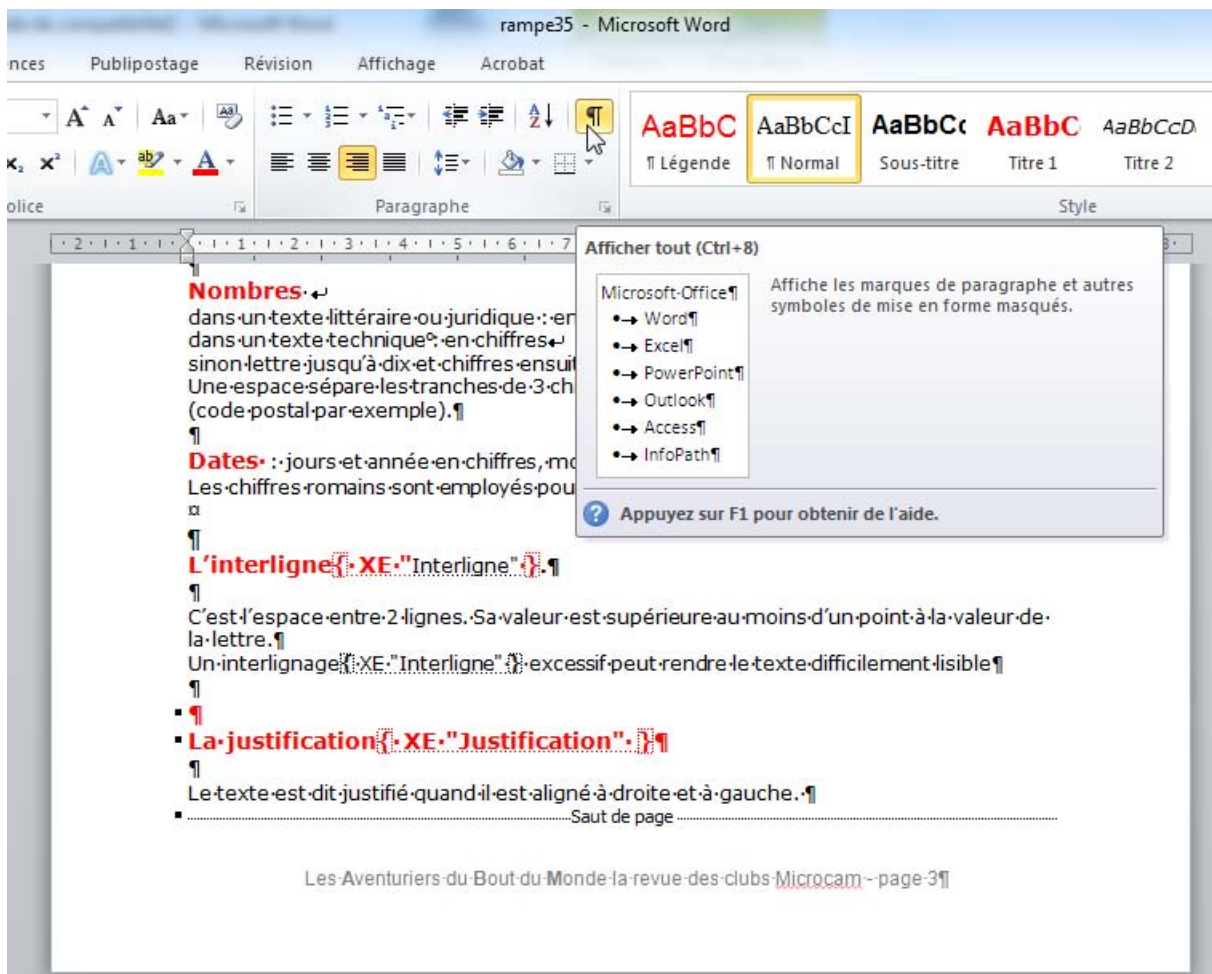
rampe35 - Microsoft Word

nces Publipostage Révision Affichage Acrobat

AaBbC AaBbCcI AaBbCc AaBbC AaBbCcD
¶ Légende ¶ Normal Sous-titre Titre 1 Titre 2

olice Paragraphe Style

Afficher tout (Ctrl+8)

Microsoft·Office¶
•→ Word¶
•→ Excel¶
•→ PowerPoint¶
•→ Outlook¶
•→ Access¶
•→ InfoPath¶

Affiche les marques de paragraphe et autres symboles de mise en forme masqués.

Appuyez sur F1 pour obtenir de l'aide.

¶
Nombres·↵
dans·un·texte·littéraire·ou·juridique·:·en
dans·un·texte·technique°:·en·chiffres↵
sinon·lettre·jusqu'à·dix·et·chiffres·ensuit
Une·espace·sépare·les·tranches·de·3·ch
(code·postal·par·exemple).¶
¶
Dates·:·jours·et·année·en·chiffres,·mo
Les·chiffres·romains·sont·employés·pou
¤
¶
L'interligne{·XE·"Interligne"·}.¶
¶
C'est·l'espace·entre·2·lignes.·Sa·valeur·est·supérieure·au·moins·d'un·point·à·la·valeur·de·la·lettre.¶
Un·interlignage{·XE·"Interligne"·}·excessif·peut·rendre·le·texte·difficilement·lisible¶
¶
¶
La·justification{·XE·"Justification"·}¶
¶
Le·texte·est·dit·justifié·quand·il·est·aligné·à·droite·et·à·gauche.·¶
Saut de page

Les·Aventuriers·du·Bout·du·Monde·la·revue·des·clubs·Microcam·-·page·3¶